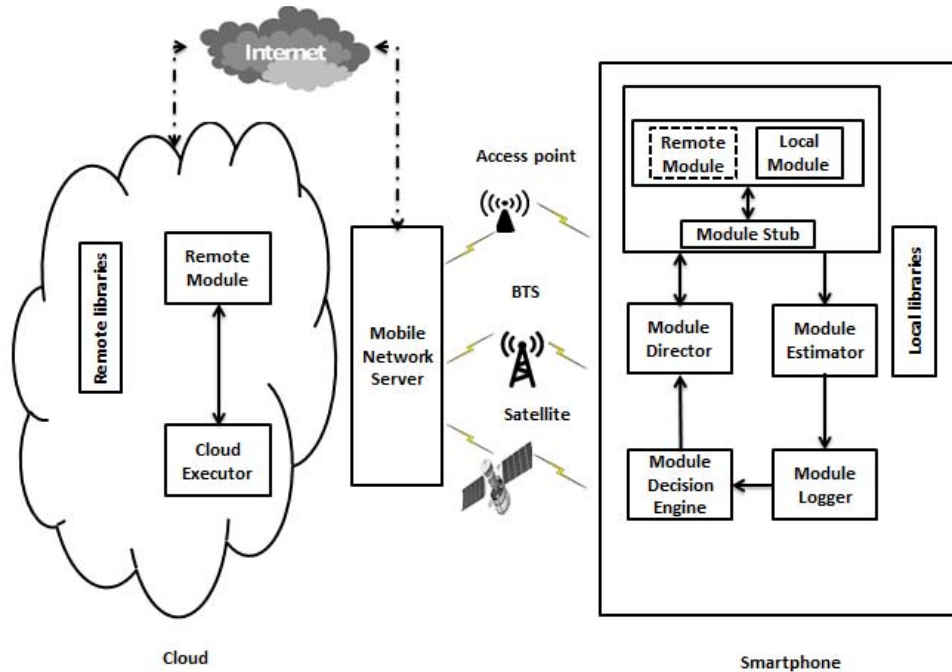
Internet

Access point

Remote Module

Local Module

Module Stub

Local libraries

Remote libraries

Remote Module

Cloud Executor

Mobile Network Server

BTS

Satellite

Module Director

Module Estimator

Module Decision Engine

Module Logger

Cloud

Smartphone